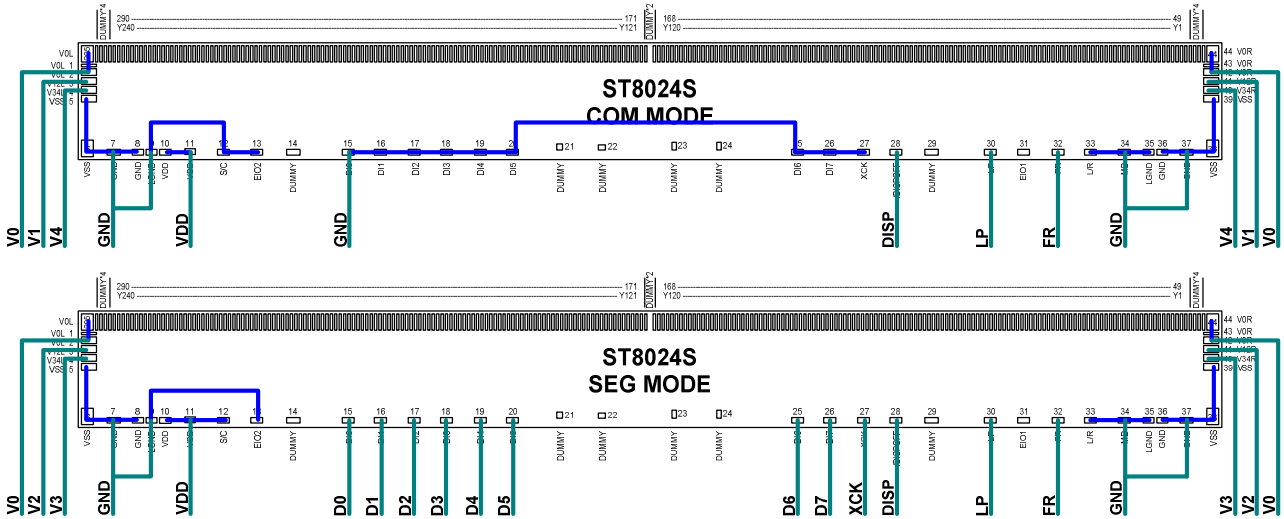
DUMMY*4
290
Y240
171
Y121
DUMMY*2
168
Y120
49
Y1
DUMMY*4

V0L
V0L 1
V12L 2
V34L 3
VSS 5
44 V0R
43 V0R
V12R
V34R
39 VSS

ST8024S
COM MODE

7 8 10 11 12 13 14 15 16 17 18 19 21 22 23 24 25 26 27 28 29 30 31 32 33 34 35 36 37

VSS GND VDD S/C EIO2 DUMMY DI1 DI2 DI3 DI4 DI5 DUMMY DUMMY DUMMY DUMMY DI6 DI7 XCK DUMMY EIO1 L/R LGND GND VSS

V0 V1 V4 GND VDD GND DISP LP FR GND V4 V1 V0

DUMMY*4
290
Y240
171
Y121
DUMMY*2
168
Y120
49
Y1
DUMMY*4

V0L
V0L 1
V12L 2
V34L 3
VSS 5
44 V0R
43 V0R
V12R
V34R
39 VSS

ST8024S
SEG MODE

7 8 10 11 12 13 14 15 16 17 18 19 20 21 22 23 24 25 26 27 28 29 30 31 32 33 34 35 36 37

VSS GND S/C EIO2 DUMMY DUMMY DUMMY DUMMY DUMMY DUMMY EIO1 L/R LGND GND VSS

V0 V2 V3 GND VDD D0 D1 D2 D3 D4 D5 D6 D7 XCK DISP LP FR GND V3 V2 V0